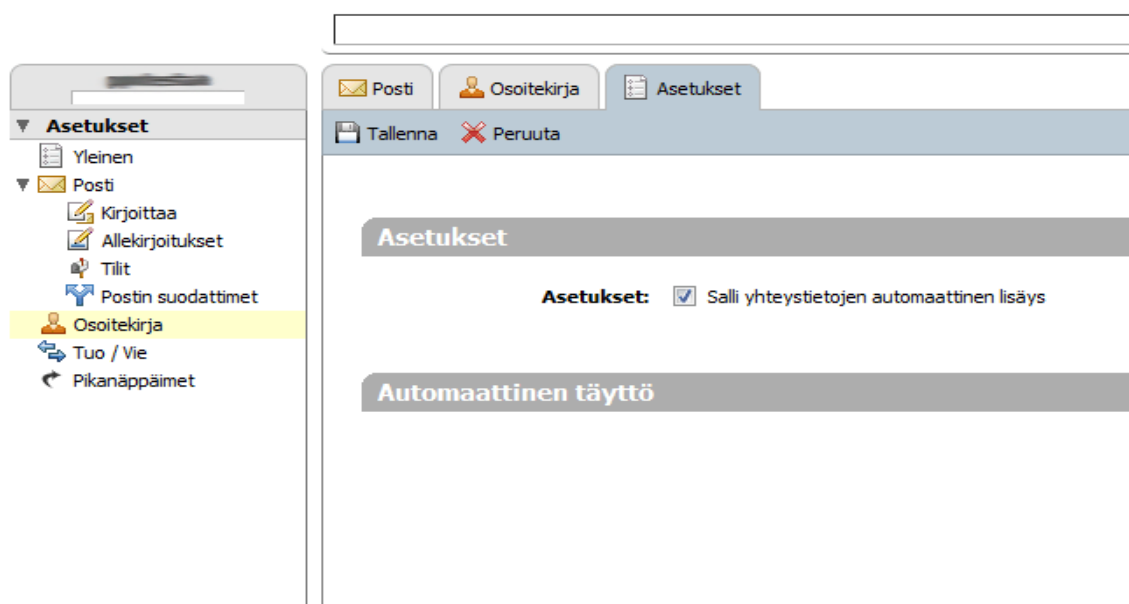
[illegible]

Asetukset
Yleinen
Posti
Kirjoittaa
Allekirjoitukset
Tilit
Postin suodattimet
Osoitekirja
Tuo / Vie
Pikanäppäimet

Posti
Osoitekirja
Asetukset

Tallenna
Peruuta

Asetukset

Asetukset: Salli yhteystietojen automaattinen lisäys

Automaattinen täyttö